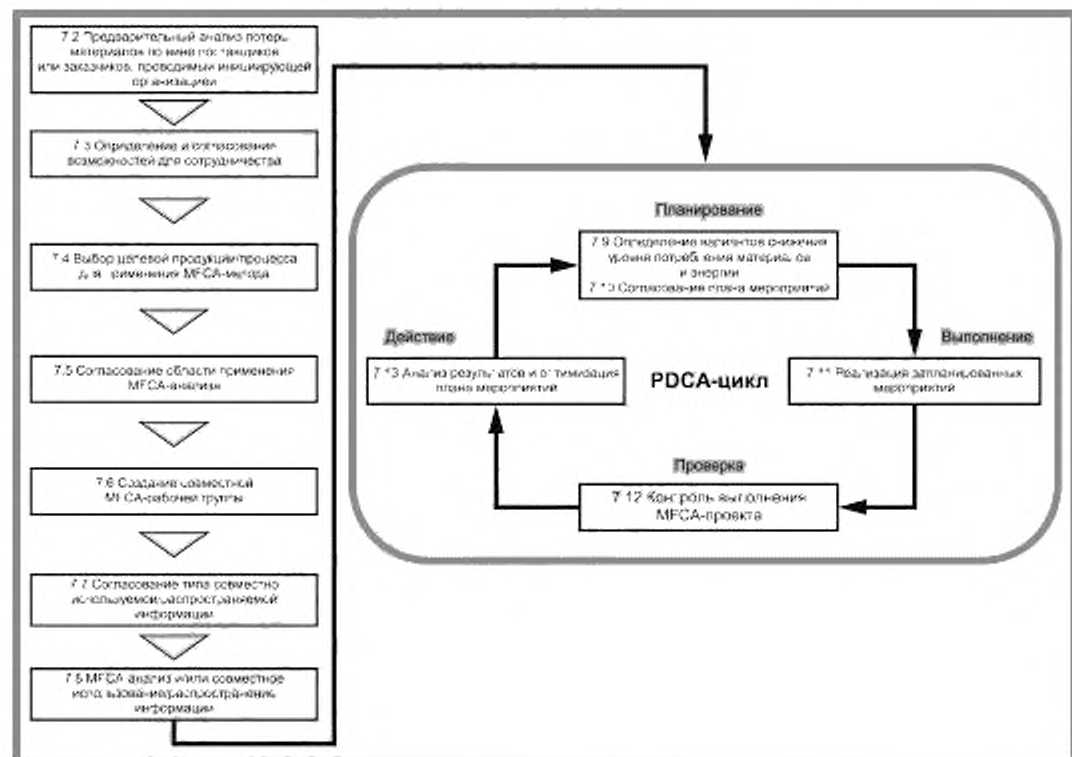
7.2 Предварительный анализ потерь материалов по вине поставщиков или заказчиков, проводимый инициирующей организацией

7.3 Определение и согласование возможностей для сотрудничества

7.4 Выбор целевой продукции/процесса для применения MFCA-метода

7.5 Согласование области применения MFCA-анализа

7.6 Создание совместной MFCA-рабочей группы

7.7 Согласование типа совместно используемой/распространяемой информации

7.8 MFCA-анализ и/или совместное использование/распространение информации

Планирование

7.9 Определение вариантов снижения уровня потребления материалов и энергии
7.10 Согласование плана мероприятий

Действие

7.13 Анализ результатов и оптимизация плана мероприятий

PDCA-цикл

Выполнение

7.11 Реализация запланированных мероприятий

Проверка

7.12 Контроль выполнения MFCA-проекта